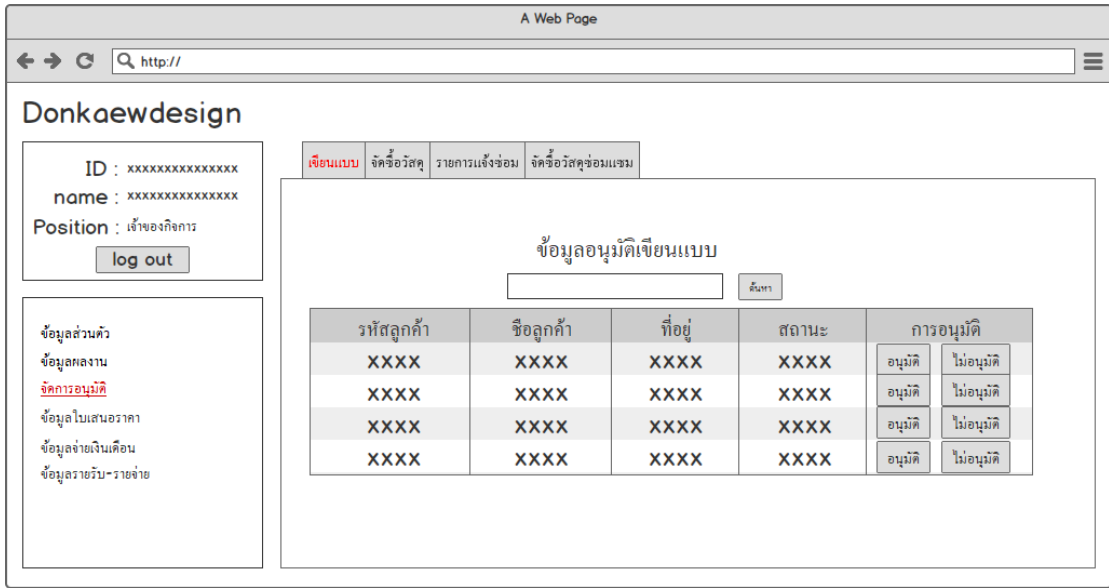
A Web Page

http://

Donkaewdesign

ID : xxxxxxxxxxxxxxx
name : xxxxxxxxxxxxxxx
Position : เจ้าของกิจการ
log out

ข้อมูลส่วนตัว
ข้อมูลผลงาน
จัดการอนุมัติ
ข้อมูลใบเสนอราคา
ข้อมูลจ่ายเงินเดือน
ข้อมูลรายรับ-รายจ่าย

เขียนแบบ | จัดซื้อวัสดุ | รายการแจ้งซ่อม | จัดซื้อวัสดุซ่อมแซม

ข้อมูลอนุมัติเขียนแบบ

ค้นหา

| รหัสลูกค้า | ชื่อลูกค้า | ที่อยู่ | สถานะ | การอนุมัติ |
|---|---|---|---|---|
| XXXX | XXXX | XXXX | XXXX | อนุมัติ ไม่อนุมัติ |
| XXXX | XXXX | XXXX | XXXX | อนุมัติ ไม่อนุมัติ |
| XXXX | XXXX | XXXX | XXXX | อนุมัติ ไม่อนุมัติ |
| XXXX | XXXX | XXXX | XXXX | อนุมัติ ไม่อนุมัติ |